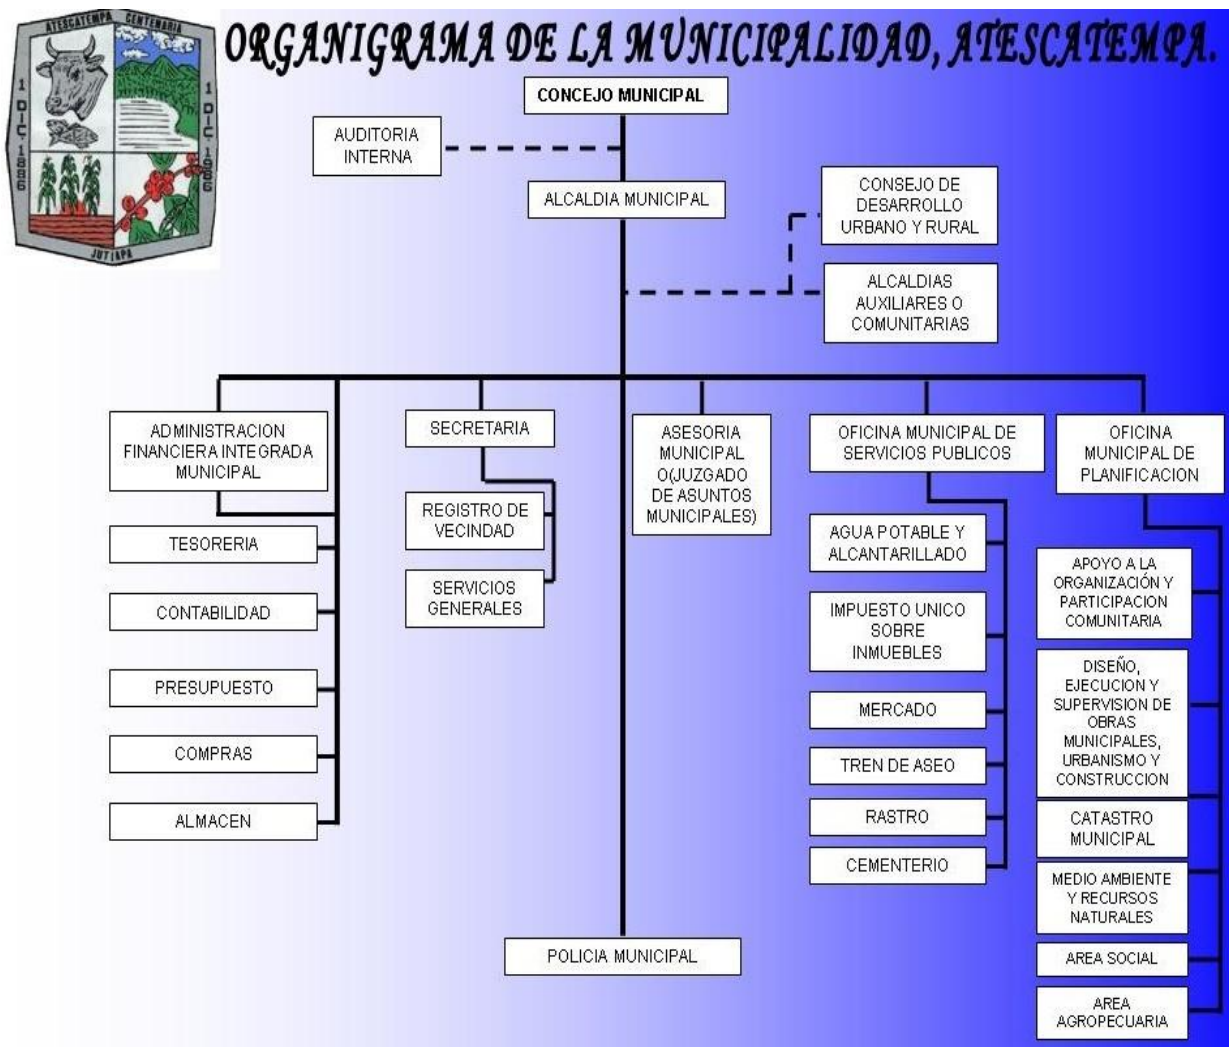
ATESCATEMPA CENTENARIA
1 DIC 1886
1 DIC 1986
JUTIAPA

ORGANIGRAMA DE LA MUNICIPALIDAD, ATESCATEMPA.

CONCEJO MUNICIPAL

AUDITORIA INTERNA

ALCALDIA MUNICIPAL

CONSEJO DE DESARROLLO URBANO Y RURAL

ALCALDIAS AUXILIARES O COMUNITARIAS

ADMINISTRACION FINANCIERA INTEGRADA MUNICIPAL

TESORERIA

CONTABILIDAD

PRESUPUESTO

COMPRAS

ALMACEN

SECRETARIA

REGISTRO DE VECINDAD

SERVICIOS GENERALES

ASESORIA MUNICIPAL O(JUZGADO DE ASUNTOS MUNICIPALES)

OFICINA MUNICIPAL DE SERVICIOS PUBLICOS

AGUA POTABLE Y ALCANTARILLADO

IMPUESTO UNICO SOBRE INMUEBLES

MERCADO

TREN DE ASEO

RASTRO

CEMENTERIO

OFICINA MUNICIPAL DE PLANIFICACION

APOYO A LA ORGANIZACIÓN Y PARTICIPACION COMUNITARIA

DISEÑO, EJECUCION Y SUPERVISION DE OBRAS MUNICIPALES, URBANISMO Y CONSTRUCCION

CATASTRO MUNICIPAL

MEDIO AMBIENTE Y RECURSOS NATURALES

AREA SOCIAL

AREA AGROPECUARIA

POLICIA MUNICIPAL